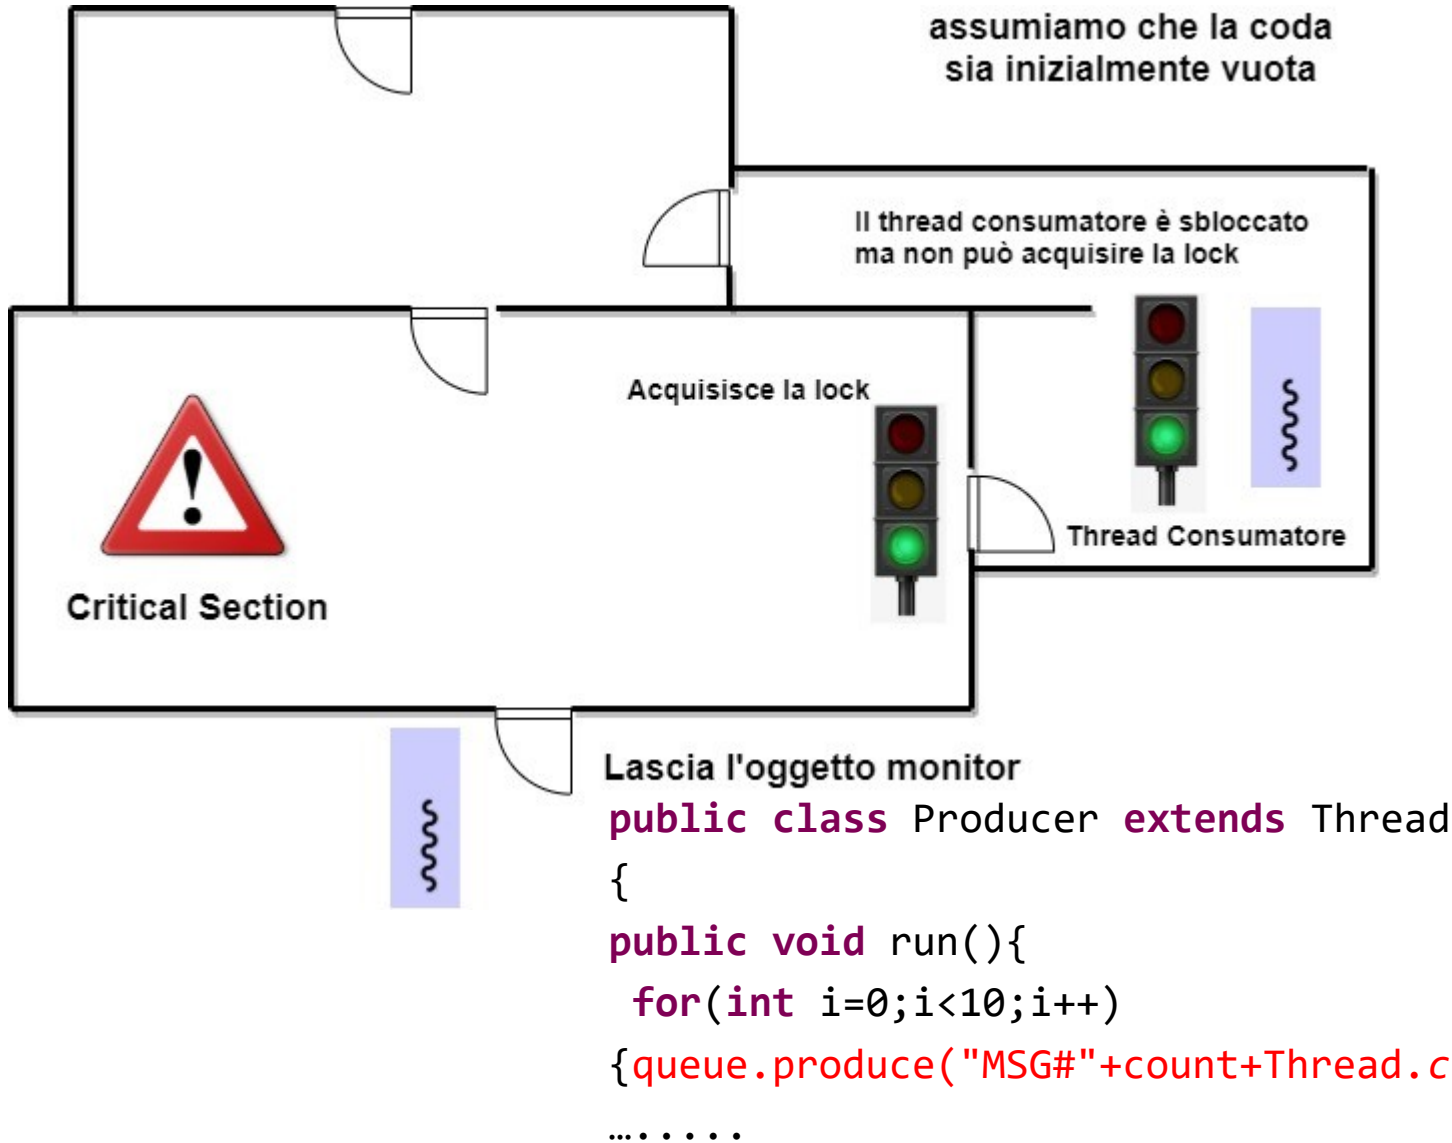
assumiamo che la coda sia inizialmente vuota

Il thread consumatore è sbloccato ma non può acquisire la lock

Acquisisce la lock

Critical Section

Thread Consumatore

Lascia l'oggetto monitor

public class Producer extends Thread
{
public void run(){
 for(int i=0;i<10;i++)
{queue.produce("MSG#"+count+Thread.c
…......